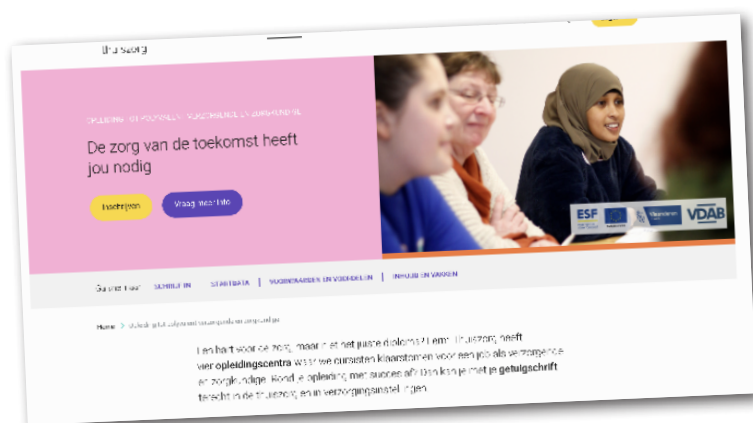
thuiszorg

OPLEIDING TOT pakweg VERZORGENDE EN ZORGKUNDIGE

De zorg van de toekomst heeft jou nodig

Inschrijven

Vraag meer info

ESF Vlaanderen VDAB

Ga direct naar: SCHRIJF IN STARTDATA VOORWAARDEN EN VOORDELEN INHOUD EN VRAGEN

Home > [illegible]

Een hart voor de zorg, maar niet het juiste diploma? Leme Thuiszorg heeft vier opleidingscentra waar we cursisten klaarstomen voor een job als verzorgende en zorgkundige. Rond je opleiding met succes af? Dan kan je met je getuigschrift terecht in de thuiszorg en in verzorgingsinstellingen.